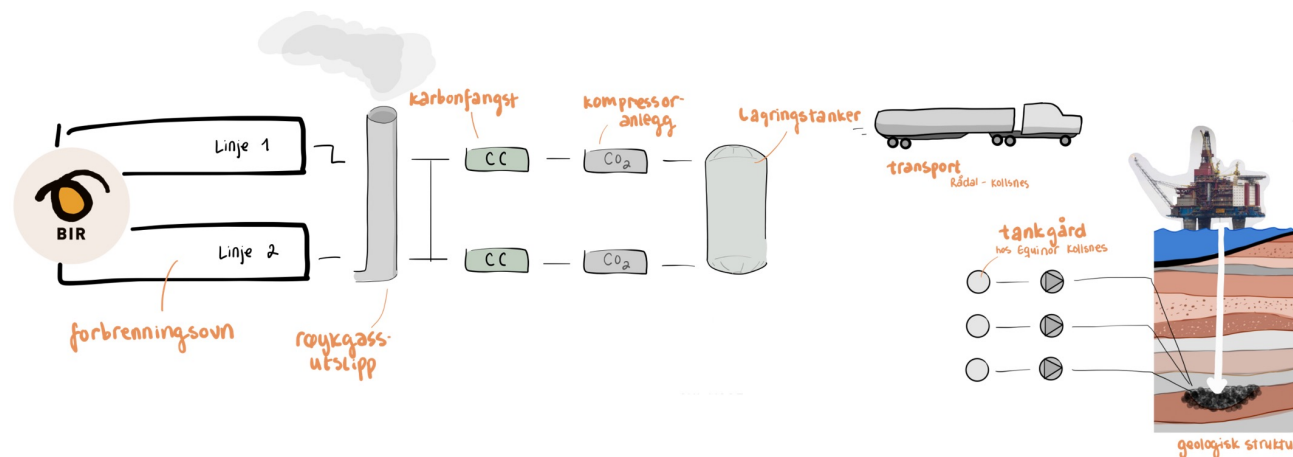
BIR

Linje 1

Linje 2

forbrenningsovn

røykgassutslipp

karbonfangst

CC

CC

kompressoranlegg

$CO_2$

$CO_2$

Lagringstanker

transport
Rådal - Kollsnes

tankgård
hos Equinor Kollsnes

geologisk struktu